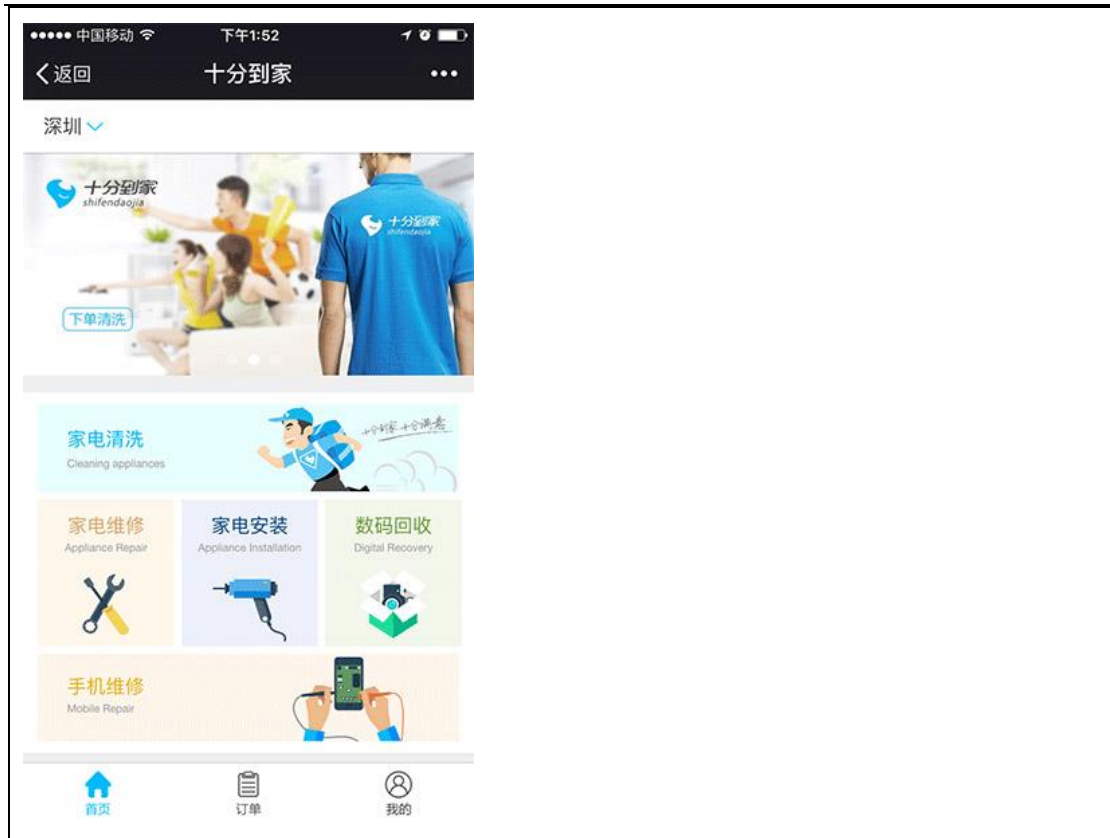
●●●●● 中国移动 下午1:52

返回 十分到家 •••

深圳

十分到家
shifendaojia

十分到家
shifendaojia

下单清洗

家电清洗
Cleaning appliances

十分到家 十分满意

家电维修
Appliance Repair

家电安装
Appliance Installation

数码回收
Digital Recovery

手机维修
Mobile Repair

首页 订单 我的